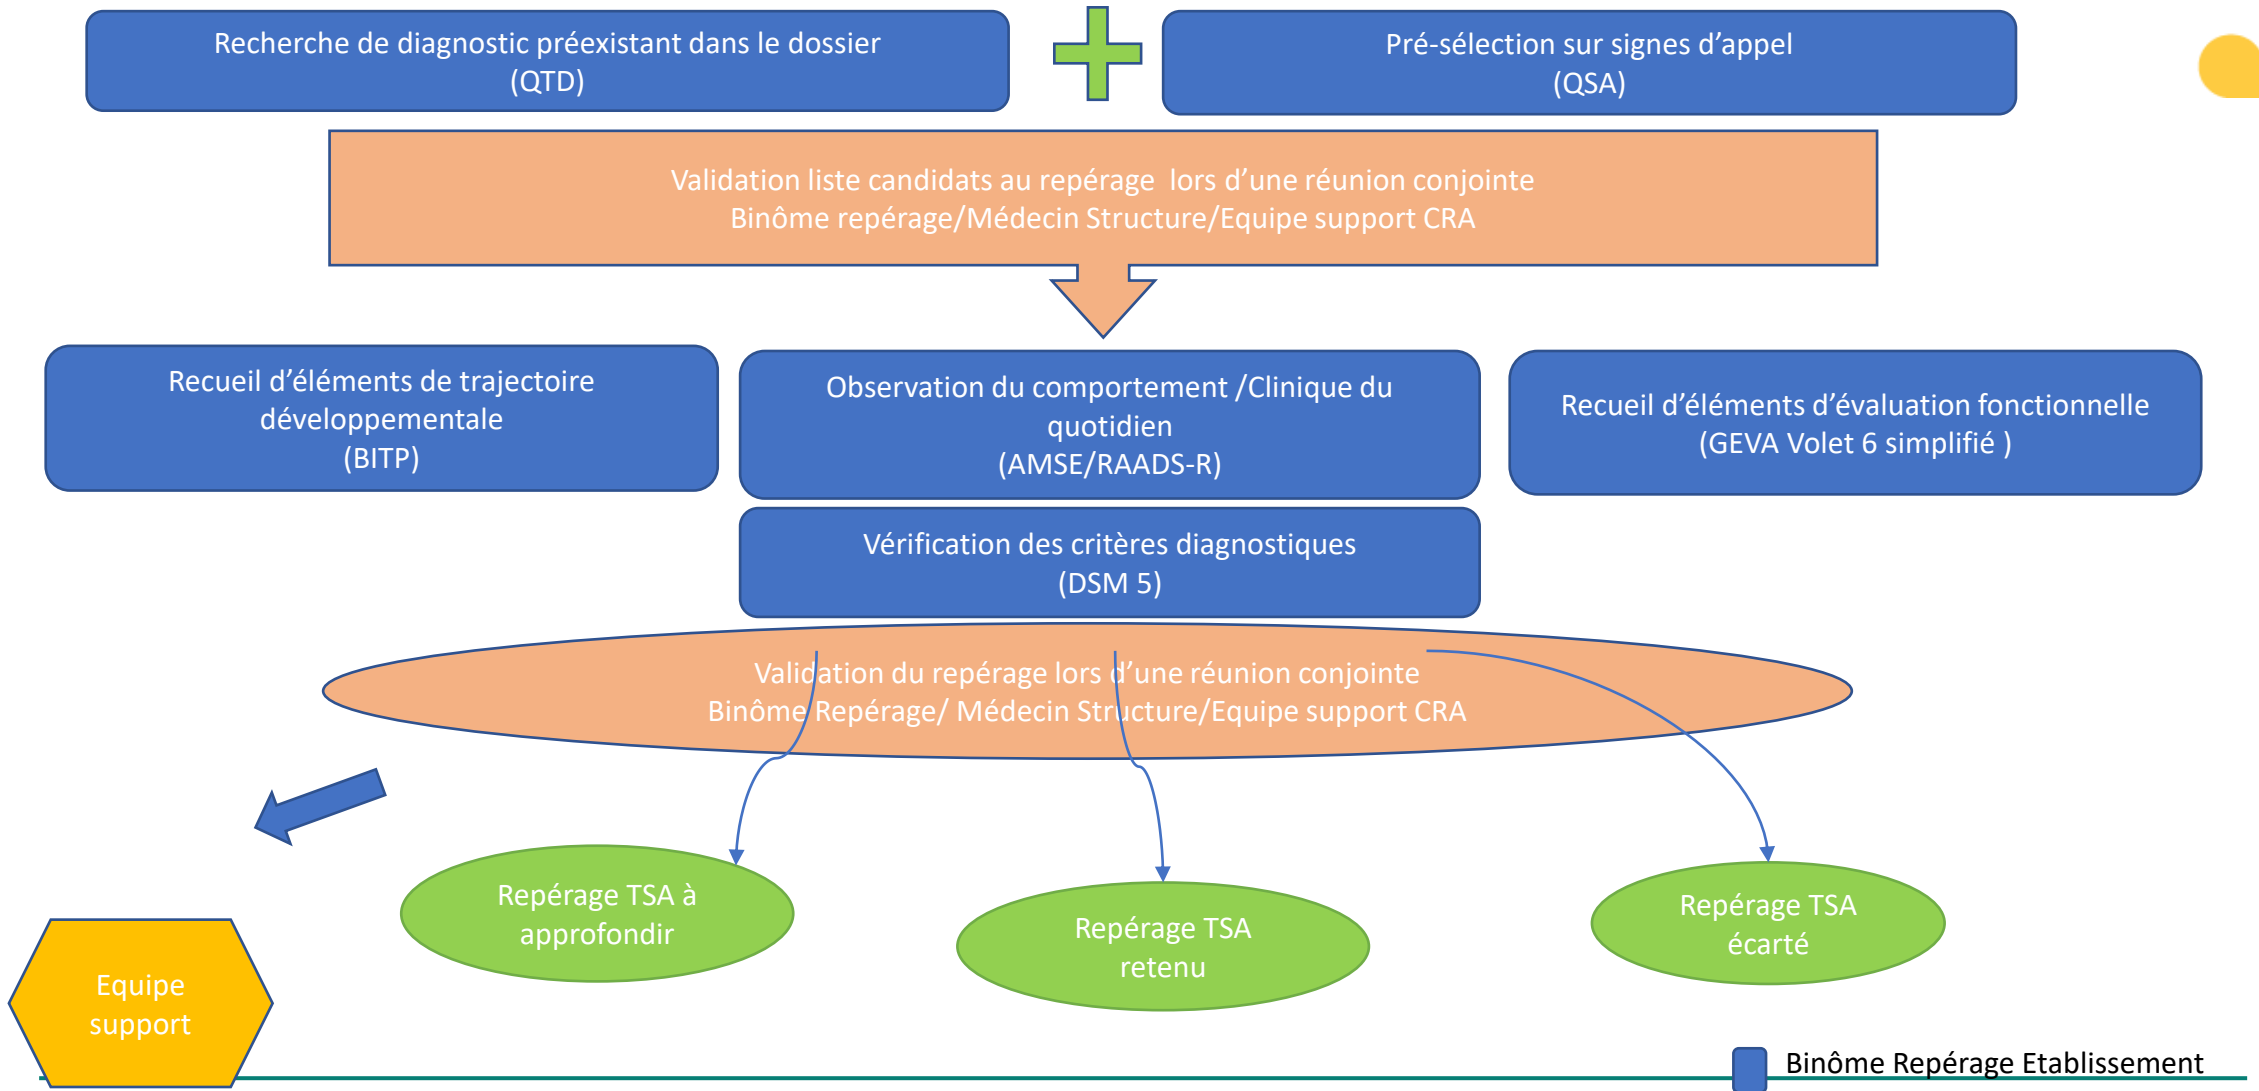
Recherche de diagnostic préexistant dans le dossier
(QTD)

Pré-sélection sur signes d'appel
(QSA)

Validation liste candidats au repérage lors d'une réunion conjointe
Binôme repérage/Médecin Structure/Equipe support CRA

Recueil d'éléments de trajectoire développementale
(BITP)

Observation du comportement /Clinique du quotidien
(AMSE/RAADS-R)

Recueil d'éléments d'évaluation fonctionnelle
(GEVA Volet 6 simplifié )

Vérification des critères diagnostiques
(DSM 5)

Validation du repérage lors d'une réunion conjointe
Binôme Repérage/ Médecin Structure/Equipe support CRA

Repérage TSA à approfondir

Repérage TSA retenu

Repérage TSA écarté

Equipe support

Binôme Repérage Etablissement